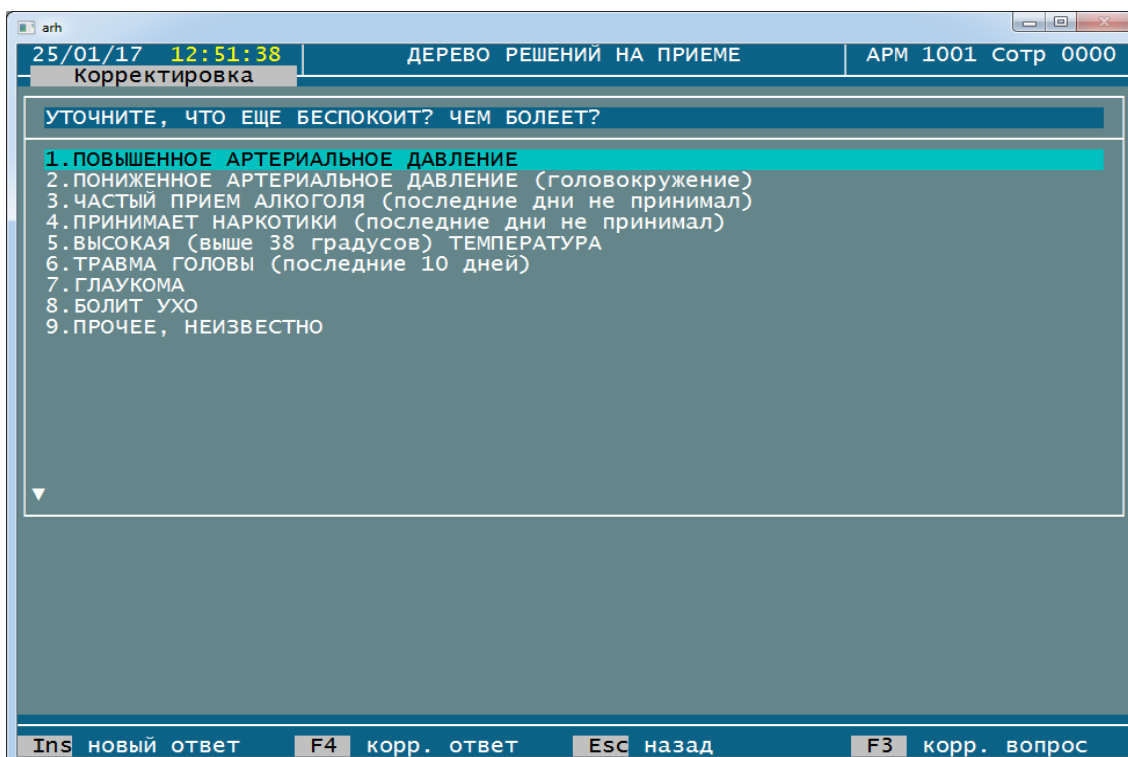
arh

25/01/17 12:51:38 ДЕРЕВО РЕШЕНИЙ НА ПРИЕМЕ АРМ 1001 Сотр 0000

Корректировка

УТОЧНИТЕ, ЧТО ЕЩЕ БЕСПОКОИТ? ЧЕМ БОЛЕЕТ?

1.ПОВЫШЕННОЕ АРТЕРИАЛЬНОЕ ДАВЛЕНИЕ
2.ПОНИЖЕННОЕ АРТЕРИАЛЬНОЕ ДАВЛЕНИЕ (головокружение)
3.ЧАСТЫЙ ПРИЕМ АЛКОГОЛЯ (последние дни не принимал)
4.ПРИНИМАЕТ НАРКОТИКИ (последние дни не принимал)
5.ВЫСОКАЯ (выше 38 градусов) ТЕМПЕРАТУРА
6.ТРАВМА ГОЛОВЫ (последние 10 дней)
7.ГЛАУКОМА
8.БОЛИТ УХО
9.ПРОЧЕЕ, НЕИЗВЕСТНО

Ins новый ответ F4 корр. ответ Esc назад F3 корр. вопрос